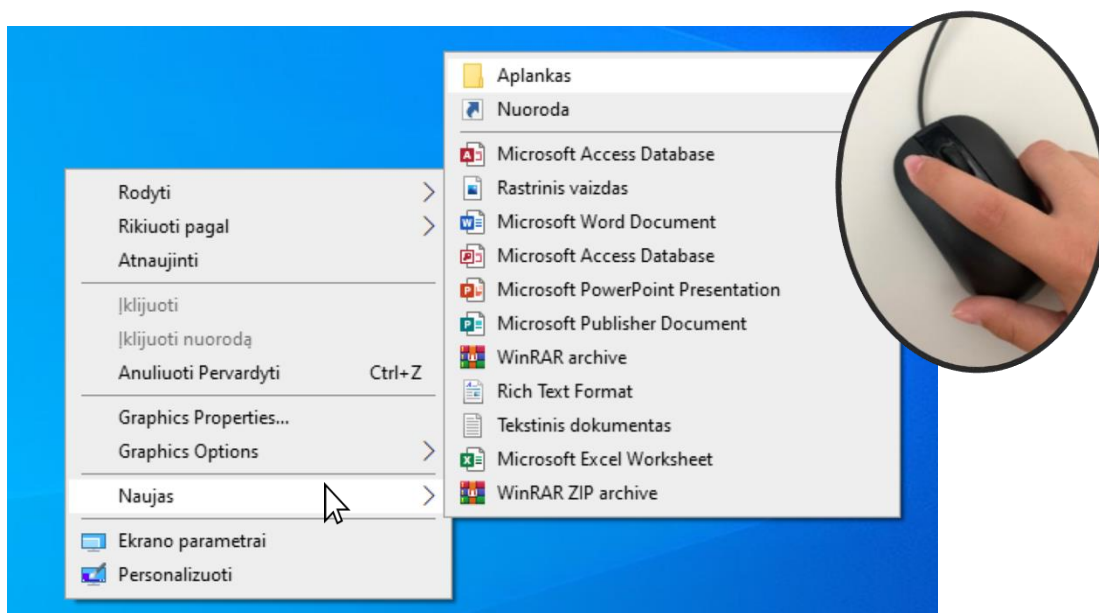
Rodyti
Rikiuoti pagal
Atnaujinti
Įklijuoti
Įklijuoti nuorodą
Anuliuoti Pervardyti Ctrl+Z
Graphics Properties...
Graphics Options
Naujas
Ekrano parametrai
Personalizuoti

Aplankas
Nuoroda
Microsoft Access Database
Rastrinis vaizdas
Microsoft Word Document
Microsoft Access Database
Microsoft PowerPoint Presentation
Microsoft Publisher Document
WinRAR archive
Rich Text Format
Tekstinis dokumentas
Microsoft Excel Worksheet
WinRAR ZIP archive